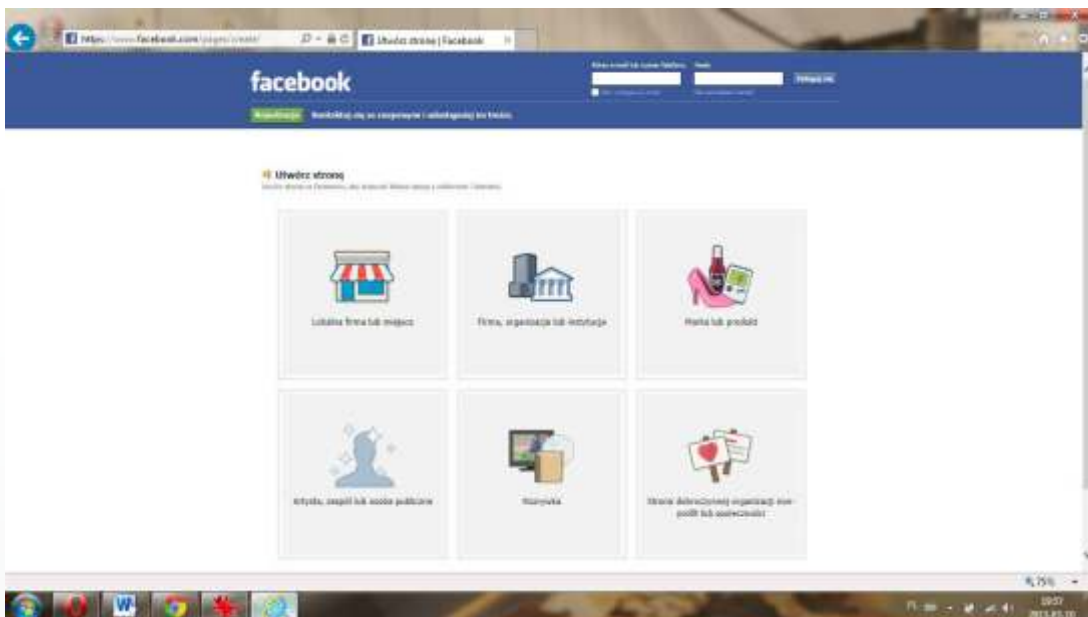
https://www.facebook.com/pages/create/

Utwórz stronę | Facebook

facebook

Adres e-mail lub numer telefonu

Hasło

Zaloguj się

Rejestracja

Kontaktuj się ze znajomymi i udostępniaj im treści.

Utwórz stronę

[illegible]

Lokalna firma lub miejsce

Firma, organizacja lub instytucja

Marka lub produkt

Artysta, zespół lub osoba publiczna

Rozrywka

Strona dobroczynnej organizacji non-profit lub społeczności

75%

19:57